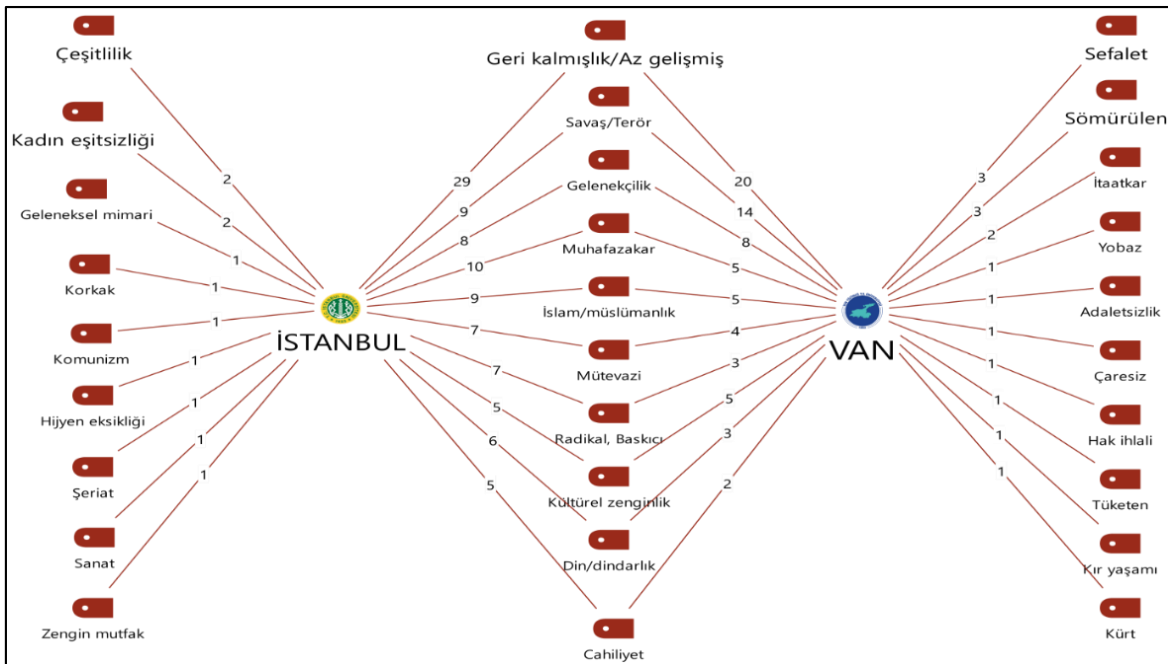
Çeşitlilik

Kadın eşitsizliği

Geleneksel mimari

Korkak

Komunizm

Hijyen eksikliği

Şeriat

Sanat

Zengin mutfak

2
2
1
1
1
1
1
1
1

İSTANBUL

Geri kalmışlık/Az gelişmiş

Savaş/Terör

Gelenekçilik

Muhafazakar

İslam/müslümanlık

Mütevazi

Radikal, Baskıcı

Kültürel zenginlik

Din/dindarlık

Cahiliyet

29
9
8
10
9
7
7
5
6
5

20
14
8
5
5
4
3
5
3
2

VAN

Sefalet

Sömürülen

İtaatkar

Yobaz

Adaletsizlik

Çaresiz

Hak ihlali

Tüketen

Kır yaşamı

Kürt

3
3
2
1
1
1
1
1
1
1